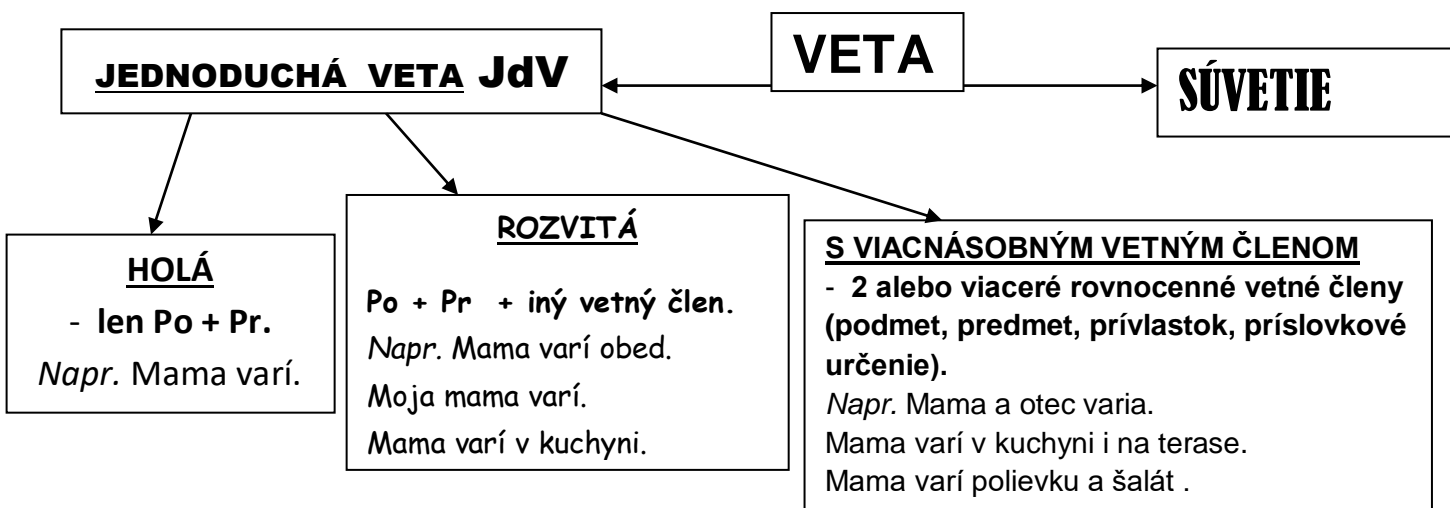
VETA

JEDNODUCHÁ VETA JdV

SÚVETIE

HOLÁ
- len Po + Pr.
*Napr.* Mama varí.

ROZVITÁ
Po + Pr + iný vetný člen.
*Napr.* Mama varí obed.
Moja mama varí.
Mama varí v kuchyni.

S VIACNÁSOBNÝM VETNÝM ČLENOM
- 2 alebo viaceré rovnocenné vetné členy (podmet, predmet, prívlastok, príslovkové určenie).
*Napr.* Mama a otec varia.
Mama varí v kuchyni i na terase.
Mama varí polievku a šalát .